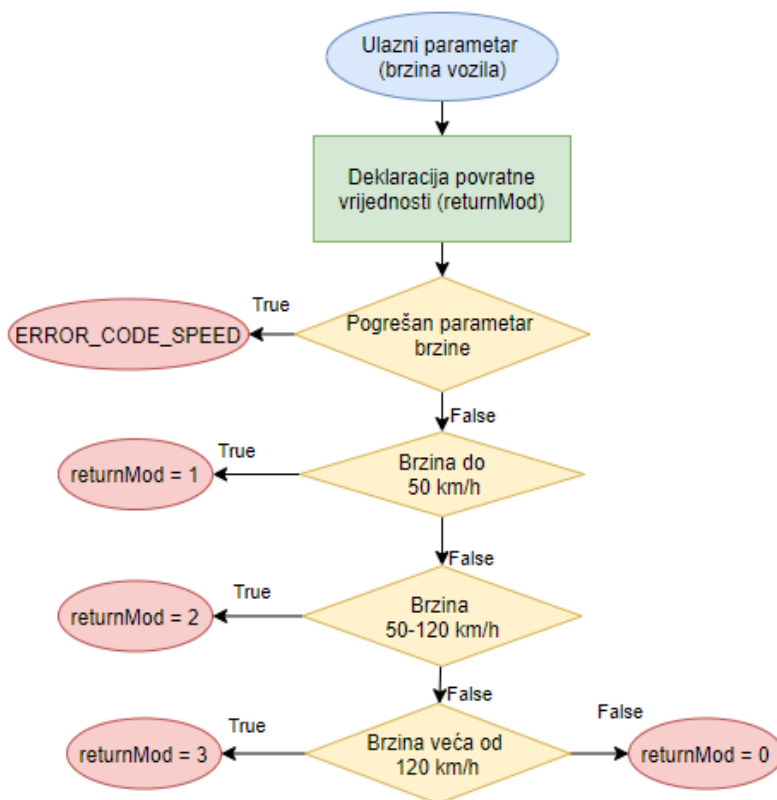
Ulazni parametar
(brzina vozila)

Deklaracija povratne vrijednosti (returnMod)

True

ERROR_CODE_SPEED

Pogrešan parametar brzine

False

True

returnMod = 1

Brzina do 50 km/h

False

True

returnMod = 2

Brzina 50-120 km/h

False

True

returnMod = 3

Brzina veća od 120 km/h

False

returnMod = 0